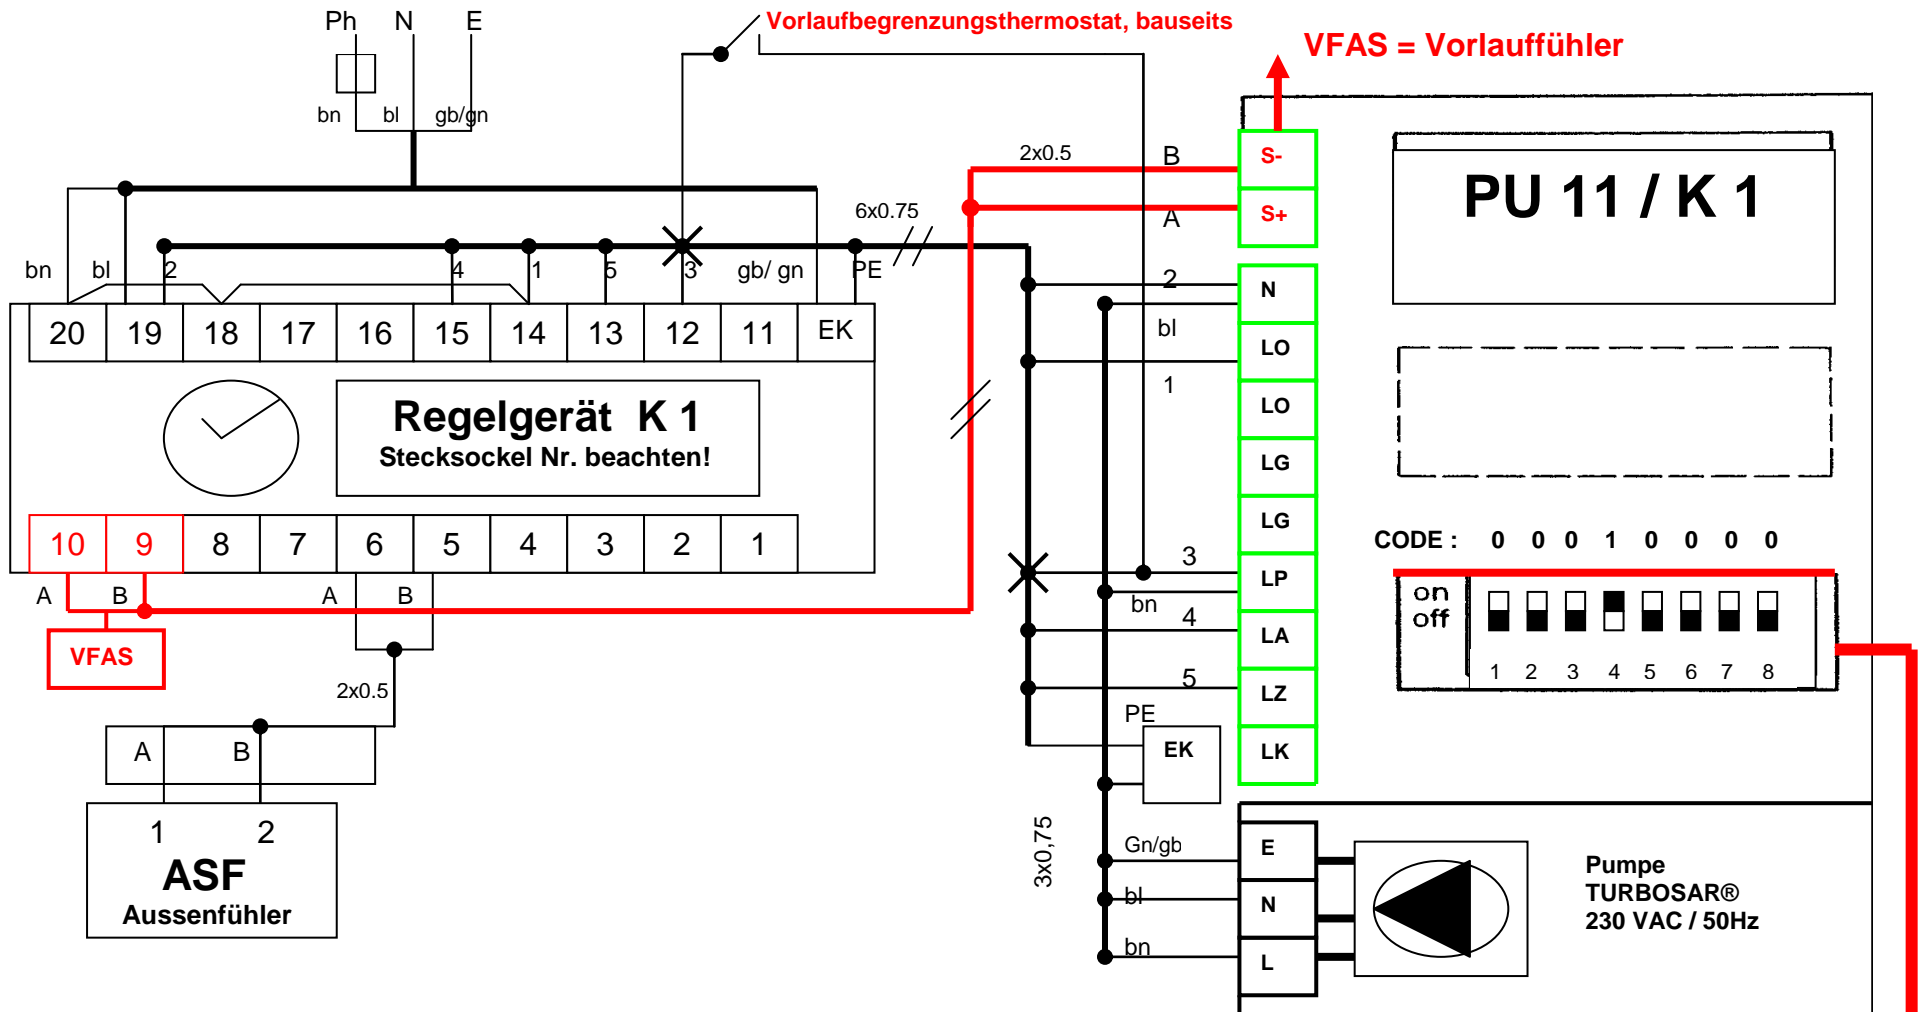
Ph N E

bn bl gb/gn

Vorlaufbegrenzungsthermostat, bauseits

VFAS = Vorlaufführer

2x0.5 B

S-

S+

A

6x0.75

bn bl 2 4 1 5 3 gb/ gn PE

| 20 | 19 | 18 | 17 | 16 | 15 | 14 | 13 | 12 | 11 | EK |
|---|---|---|---|---|---|---|---|---|---|---|

Regelgerät K 1
Stecksockel Nr. beachten!

| 10 | 9 | 8 | 7 | 6 | 5 | 4 | 3 | 2 | 1 |
|---|---|---|---|---|---|---|---|---|---|

A B A B

VFAS

2x0.5

A B

1 2
ASF
Aussenfühler

PU 11 / K 1

2 N
bl LO
1 LO
LG
LG
3 LP
bn 4 LA
5 LZ
PE EK LK

CODE : 0 0 0 1 0 0 0 0

on
off

1 2 3 4 5 6 7 8

3x0,75

Gn/gb E
bl N
bn L

Pumpe
TURBOSAR®
230 VAC / 50Hz